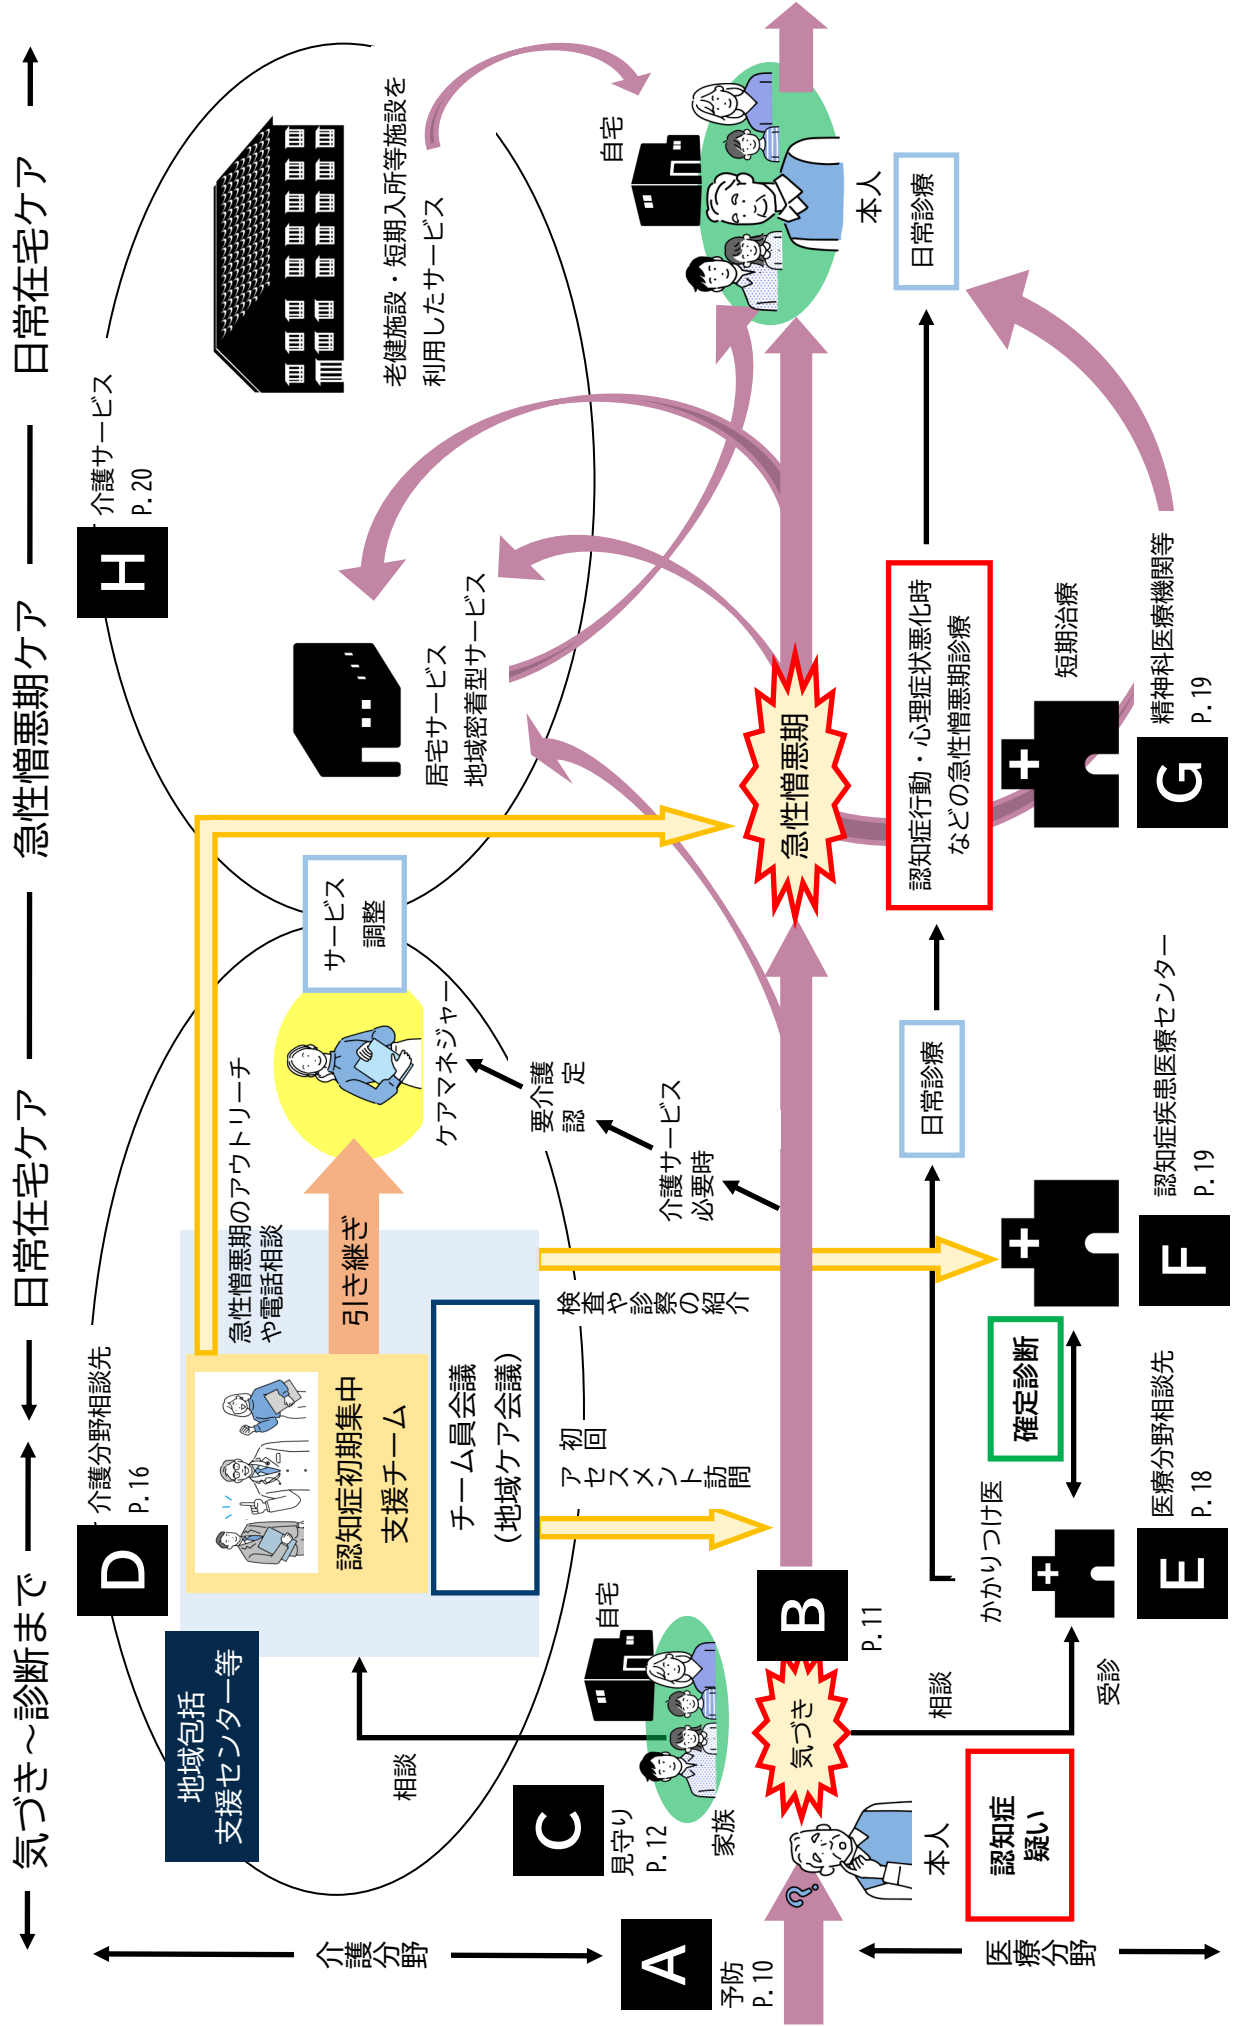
気づき～診断まで
日常在宅ケア
急性憎悪期ケア
日常在宅ケア

介護分野
医療分野

A
予防
P. 10

B
P. 11

C
見守り
P. 12

D
介護分野相談先
P. 16

E
医療分野相談先
P. 18

F
認知症疾患医療センター
P. 19

G
精神科医療機関等
P. 19

H
介護サービス
P. 20

本人
家族
自宅
気づき
認知症疑い
相談
相談
受診
かかりつけ医
確定診断
日常診療
日常診療

地域包括支援センター等
認知症初期集中支援チーム
チーム員会議（地域ケア会議）
急性憎悪期のアウトリーチや電話相談
引き継ぎ
初回アセスメント訪問
検査や診察の紹介
ケアマネジャー
サービス調整
要介護認定
介護サービス必要時

急性憎悪期
認知症行動・心理症状悪化時などの急性憎悪期診療
短期治療

居宅サービス
地域密着型サービス
老健施設・短期入所等施設を利用したサービス
自宅
本人
日常診療